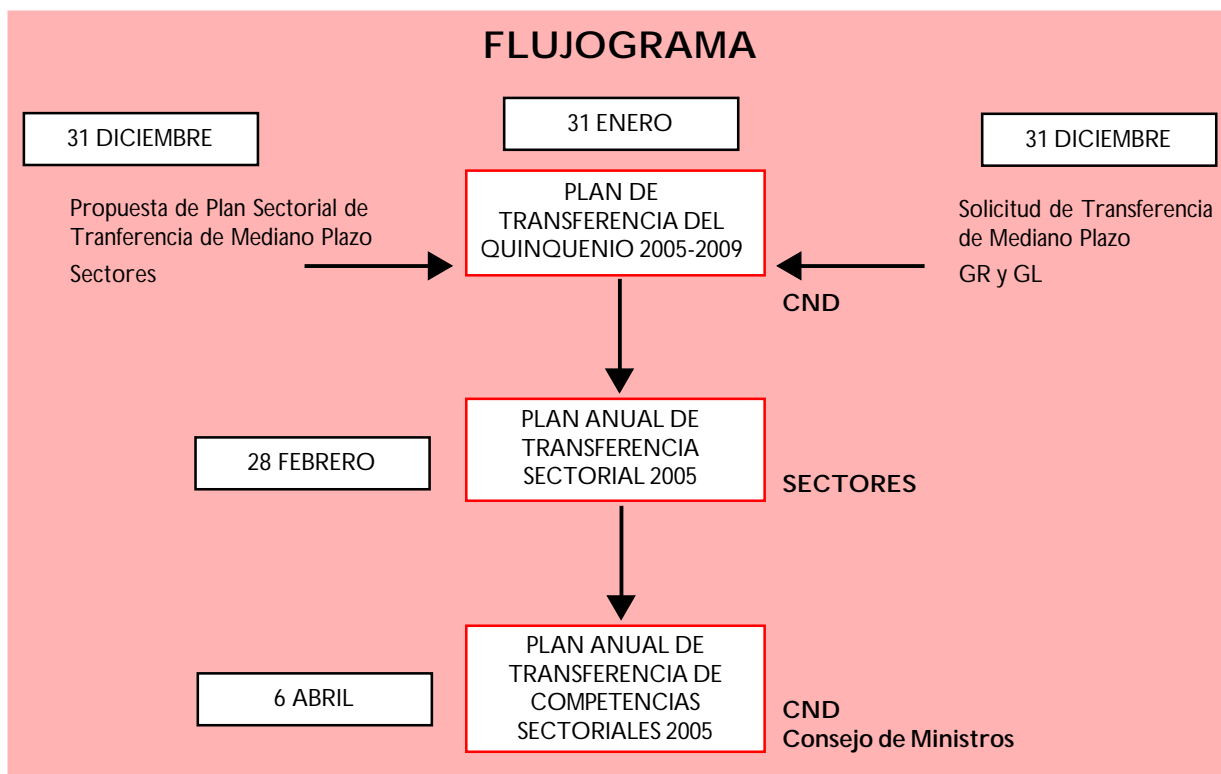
FLUJOGRAMA

31 DICIEMBRE

31 ENERO

31 DICIEMBRE

Propuesta de Plan Sectorial de Tranferencia de Mediano Plazo

Sectores

PLAN DE TRANSFERENCIA DEL QUINQUENIO 2005-2009

Solicitud de Transferencia de Mediano Plazo

GR y GL

CND

PLAN ANUAL DE TRANSFERENCIA SECTORIAL 2005

28 FEBRERO

SECTORES

PLAN ANUAL DE TRANSFERENCIA DE COMPETENCIAS SECTORIALES 2005

6 ABRIL

CND
Consejo de Ministros